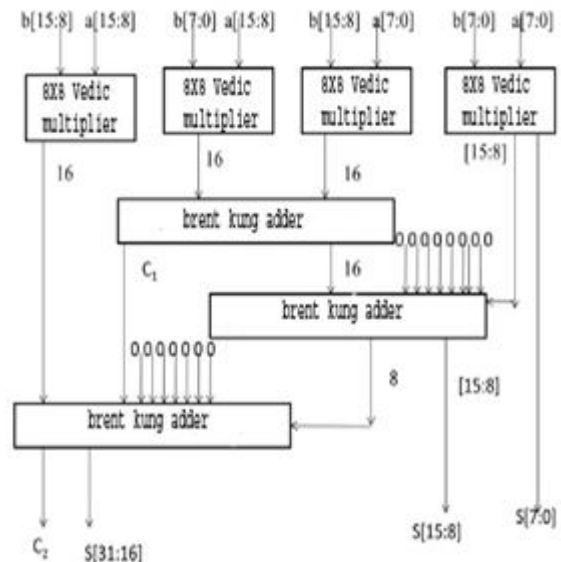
b[15:8] a[15:8] b[7:0] a[15:8] b[15:8] a[7:0] b[7:0] a[7:0]

8X8 Vedic multiplier

8X8 Vedic multiplier

8X8 Vedic multiplier

8X8 Vedic multiplier

16

16

16

[15:8]

brent kung adder

0 0 0 0 0 0 0 0

$C_1$

16

brent kung adder

0 0 0 0 0 0 0

8

[15:8]

brent kung adder

$C_2$

S[31:16]

S[15:8]

S[7:0]